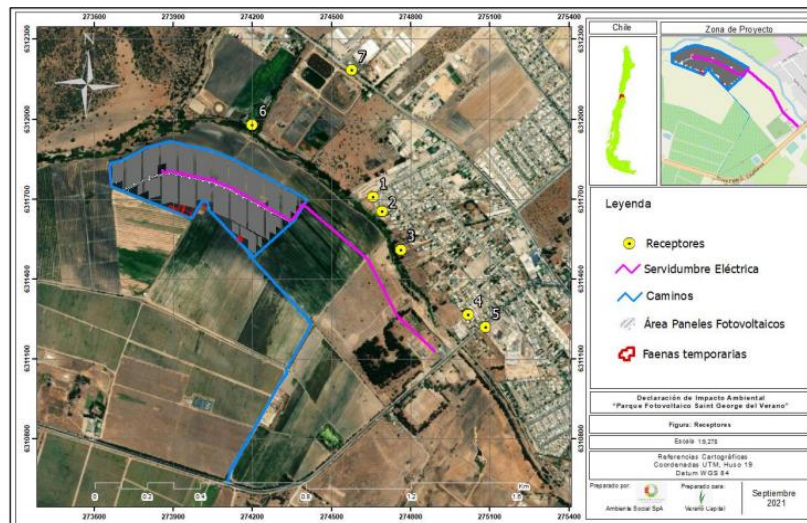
273600 273900 274200 274500 274800 275100 275400

6312300 6312000 6311700 6311400 6311100 6310800

N

7

6

1

2

3

4

5

0 0.2 0.4 0.8 1.2 1.6 Km

Chile

Zona de Proyecto

Leyenda

Receptores

Servidumbre Eléctrica

Caminos

Área Paneles Fotovoltaicos

Faenas temporarias

Declaración de Impacto Ambiental "Parque Fotovoltaico Saint George del Verano"

Figura: Receptores

Escala 1:9,278

Referencias Cartográficas Coordenadas UTM, Huso 19 Datum WGS 84

Preparado por: Ambiente Social SpA

Preparado para: Verano Capital

Septiembre 2021